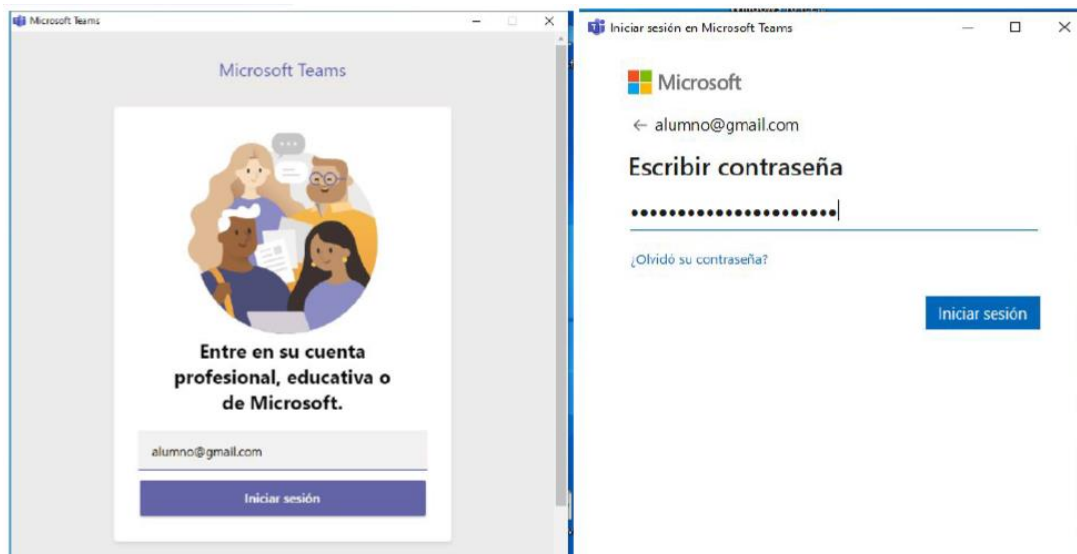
Microsoft Teams

Microsoft Teams

Entre en su cuenta profesional, educativa o de Microsoft.

alumno@gmail.com

Iniciar sesión

Iniciar sesión en Microsoft Teams

Microsoft

← alumno@gmail.com

Escribir contraseña

•••••••••••••••••••••

¿Olvidó su contraseña?

Iniciar sesión